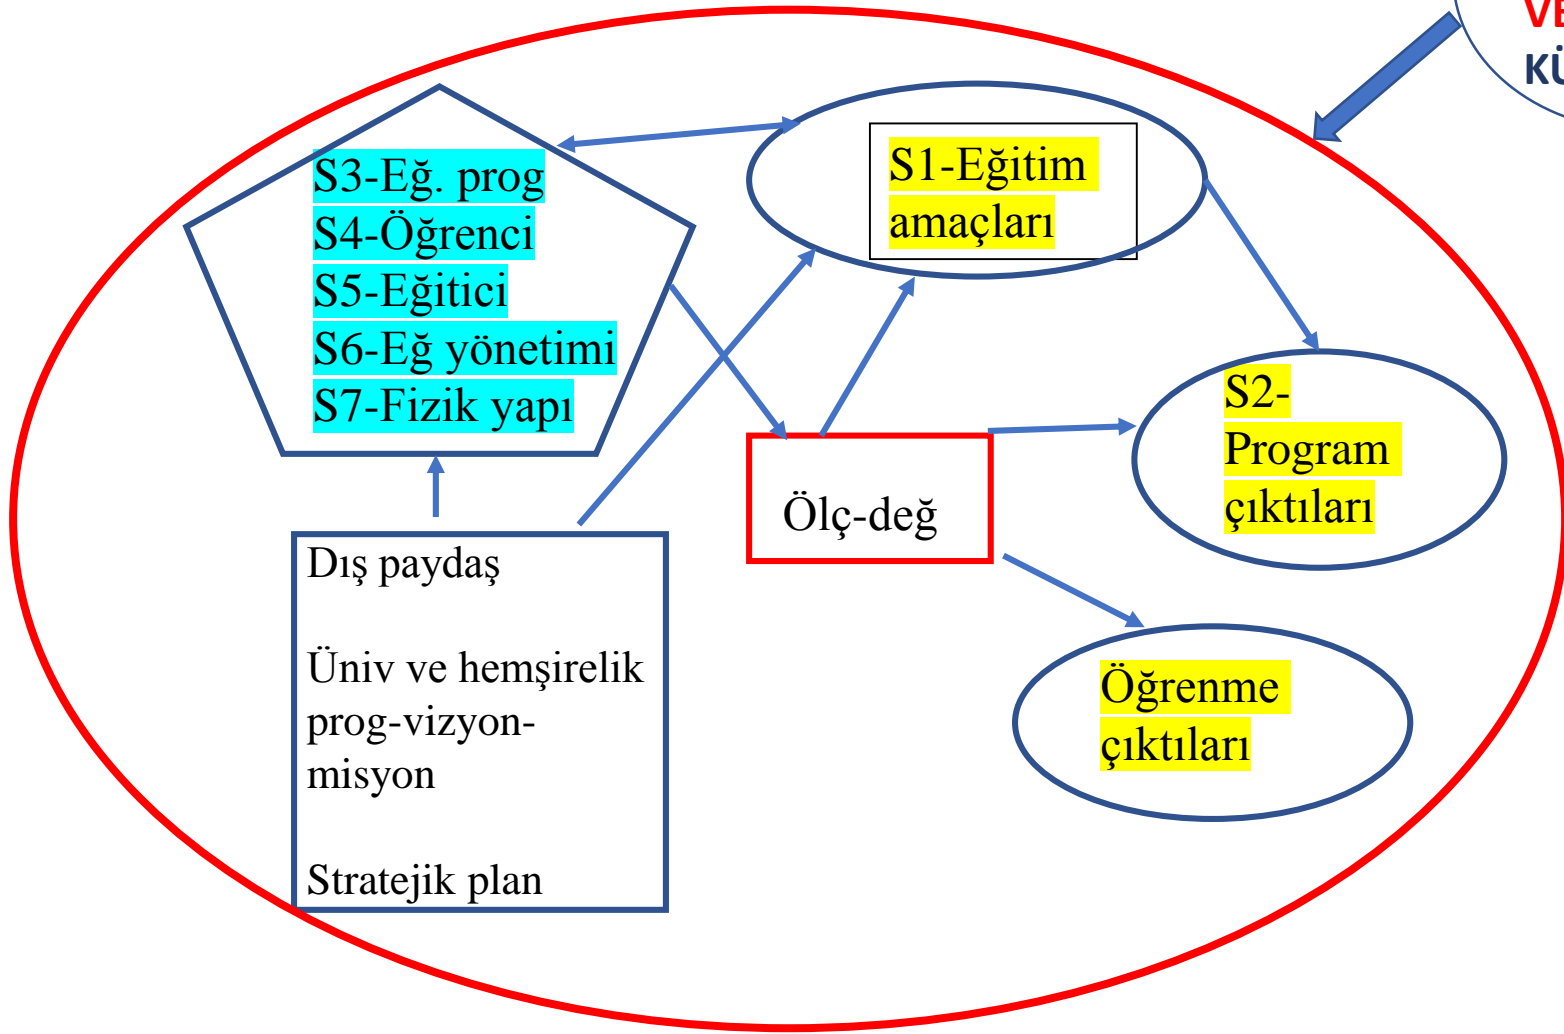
VE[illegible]
KÜ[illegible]

S3-Eğ. prog
S4-Öğrenci
S5-Eğitici
S6-Eğ yönetimi
S7-Fizik yapı

S1-Eğitim amaçları

S2-Program çıktıları

Ölç-değ

Öğrenme çıktıları

Dış paydaş

Üniv ve hemşirelik prog-vizyon-misyon

Stratejik plan